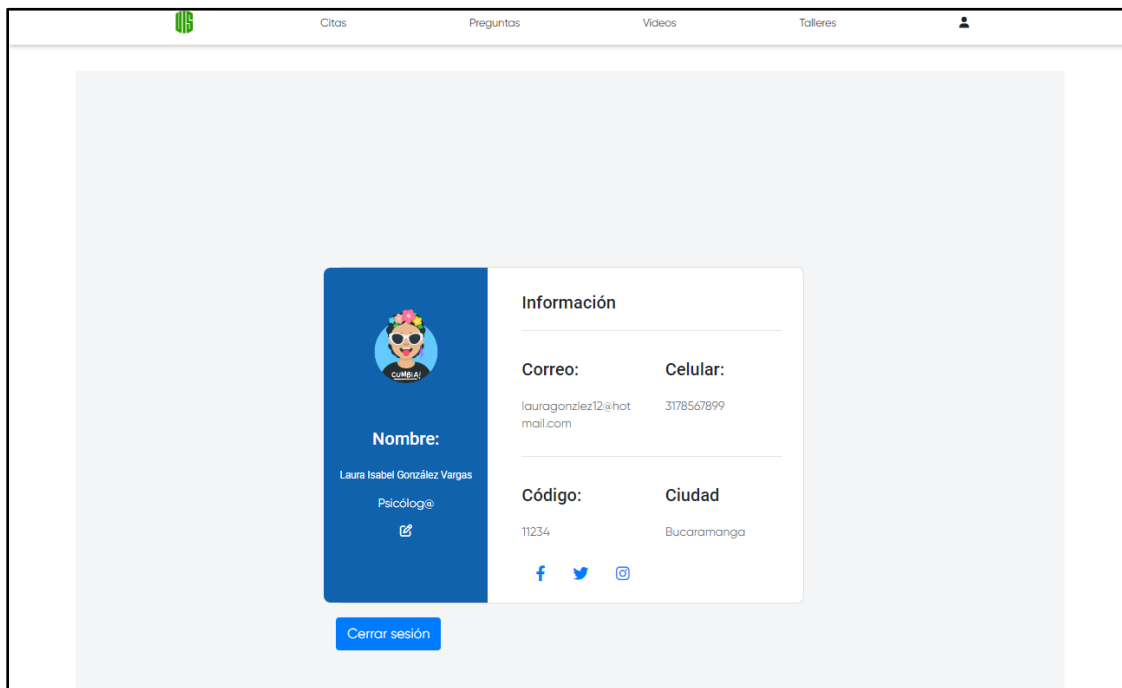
UIS Citas Preguntas Videos Talleres

CUMBIA!

Nombre:

Laura Isabel González Vargas

Psicólog@

Información

Correo:

lauragonzlez12@hotmail.com

Celular:

3178567899

Código:

11234

Ciudad

Bucaramanga

Cerrar sesión